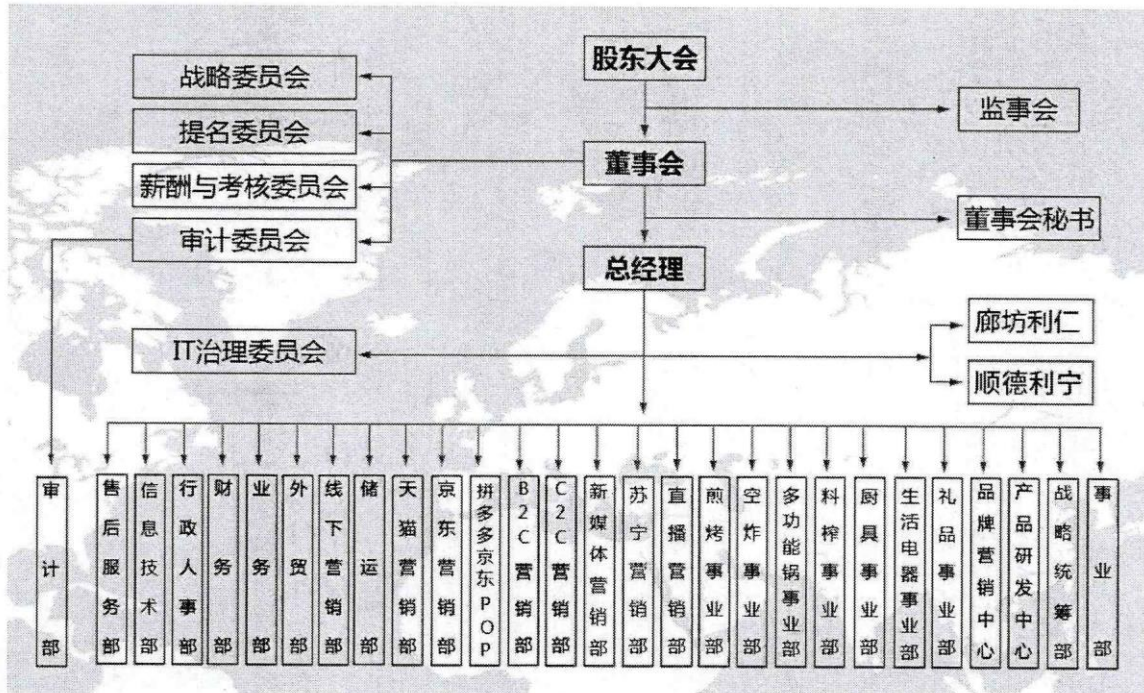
股东大会

战略委员会
提名委员会
薪酬与考核委员会
审计委员会

监事会

董事会

董事会秘书

总经理

IT治理委员会

廊坊利仁
顺德利宁

审计部
售后服务部
信息技术部
行政人事部
财务部
业务部
外贸部
线下营销部
储运部
天猫营销部
京东营销部
拼多多京东POP
B2C营销部
C2C营销部
新媒体营销部
苏宁营销部
直播营销部
煎烤事业部
空炸事业部
多功能锅事业部
料榨事业部
厨具事业部
生活电器事业部
礼品事业部
品牌营销中心
产品研发中心
战略统筹部
事业部